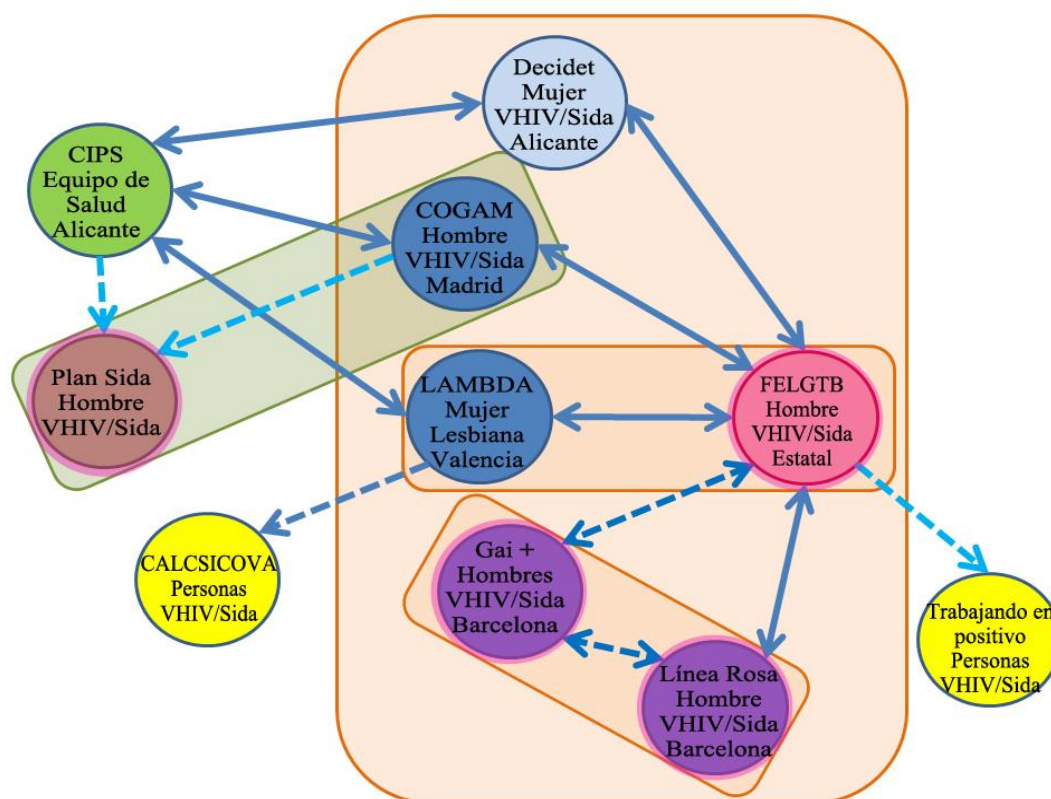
Decidet
Mujer
VHIV/Sida
Alicante

CIPS
Equipo de
Salud
Alicante

COGAM
Hombre
VHIV/Sida
Madrid

Plan Sida
Hombre
VHIV/Sida

LAMBDA
Mujer
Lesbiana
Valencia

FELGTB
Hombre
VHIV/Sida
Estatal

CALCSICOVA
Personas
VHIV/Sida

Gai +
Hombres
VHIV/Sida
Barcelona

Línea Rosa
Hombre
VHIV/Sida
Barcelona

Trabajando en
positivo
Personas
VHIV/Sida